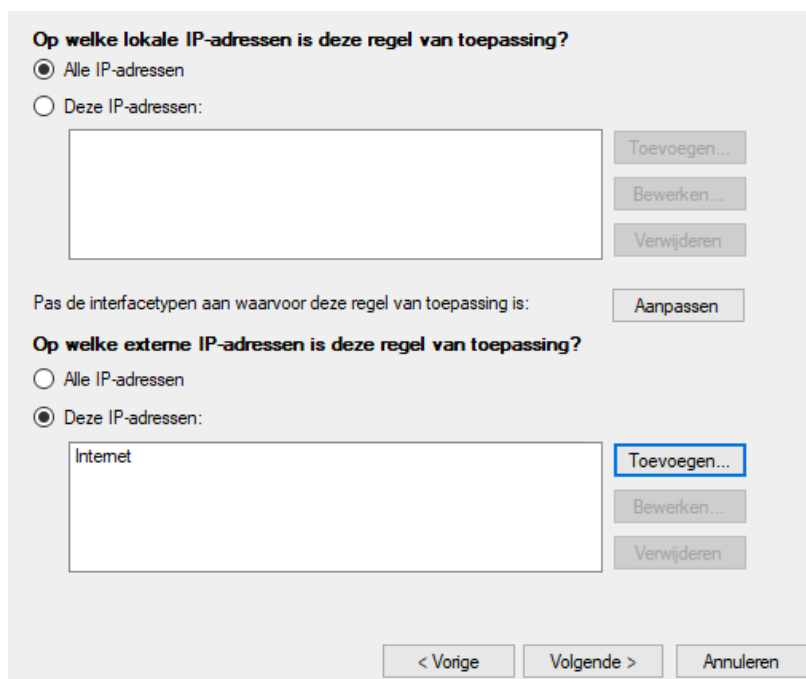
Op welke lokale IP-adressen is deze regel van toepassing?

Alle IP-adressen

Deze IP-adressen:

Toevoegen...

Bewerken...

Verwijderen

Pas de interfacetypen aan waarvoor deze regel van toepassing is:

Aanpassen

Op welke externe IP-adressen is deze regel van toepassing?

Alle IP-adressen

Deze IP-adressen:

Internet

Toevoegen...

Bewerken...

Verwijderen

< Vorige

Volgende >

Annuleren